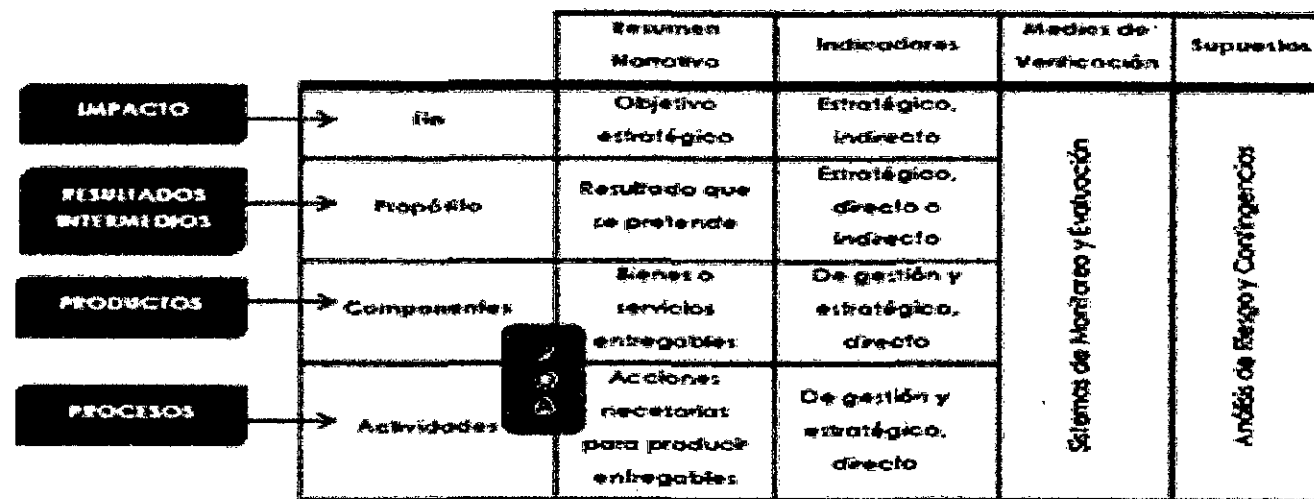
| | | Resumen Narrativo | Indicadores | Medios de Verificación | Supuestos |
|---|---|---|---|---|---|
| IMPACTO | Fin | Objetivo estratégico | Estratégico, indirecto | Sistema de Monitoreo y Evaluación | Análisis de Riesgo y Contingencias |
| RESULTADOS INTERMEDIOS | Propósito | Resultado que se pretende | Estratégico, directo o indirecto | | |
| PRODUCTOS | Componentes | Bienes o servicios entregables | De gestión y estratégico, directo | | |
| PROCESOS | Actividades | Acciones necesarias para producir entregables | De gestión y estratégico, directo | | |